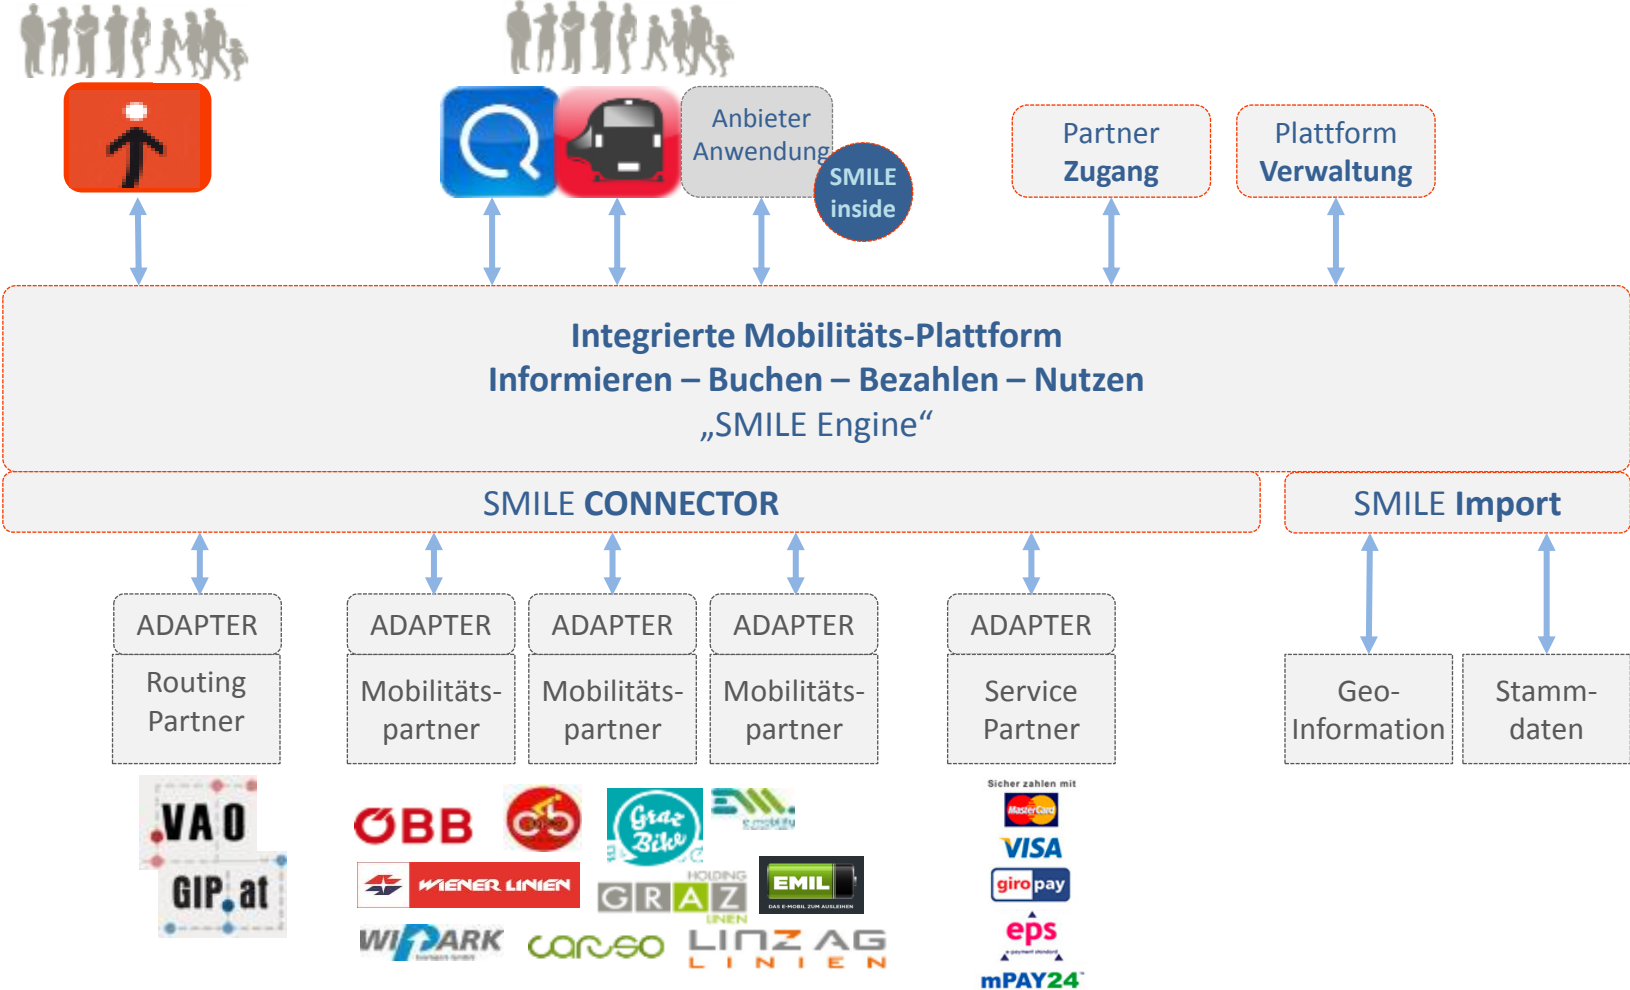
Anbieter Anwendung

SMILE inside

Partner Zugang

Plattform Verwaltung

Integrierte Mobilitäts-Plattform
Informieren – Buchen – Bezahlen – Nutzen
„SMILE Engine“

SMILE CONNECTOR

SMILE Import

ADAPTER
Routing Partner

ADAPTER
Mobilitäts-partner

ADAPTER
Mobilitäts-partner

ADAPTER
Mobilitäts-partner

ADAPTER
Service Partner

Geo-Information

Stamm-daten

VAO
GIP.at

ÖBB
WIENER LINIEN
WIPARK
Graz Bike
GRAZ HOLDING LINIEN
carsso
e-mobility
EMIL
LINZ AG LINIEN

Sicher zahlen mit
MasterCard
VISA
giropay
eps
mPAY24